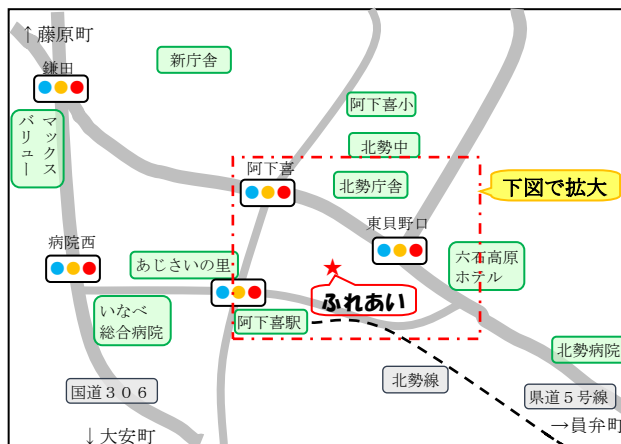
↑藤原町

新庁舎

鎌田

マックスバリュー

阿下喜小

北勢中

阿下喜

北勢庁舎

下図で拡大

東貝野口

病院西

あじさいの里

六石高原ホテル

ふれあい

いなべ総合病院

阿下喜駅

北勢病院

北勢線

国道３０６

県道５号線

↓大安町

→員弁町